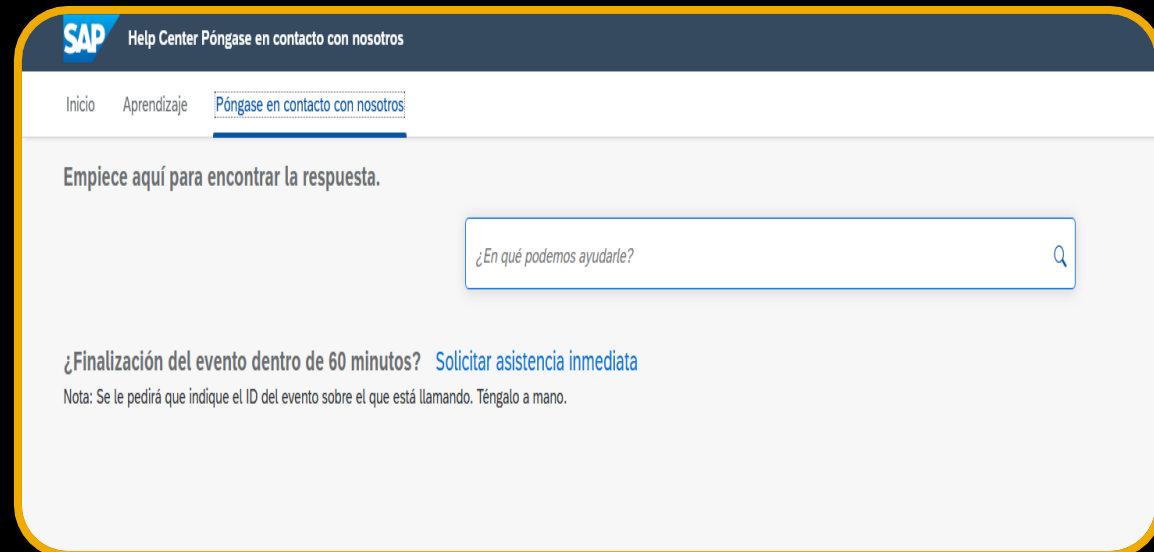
SAP Help Center Póngase en contacto con nosotros

Inicio Aprendizaje Póngase en contacto con nosotros

Empiece aquí para encontrar la respuesta.

¿En qué podemos ayudarle?

¿Finalización del evento dentro de 60 minutos? Solicitar asistencia inmediata

Nota: Se le pedirá que indique el ID del evento sobre el que está llamando. Téngalo a mano.